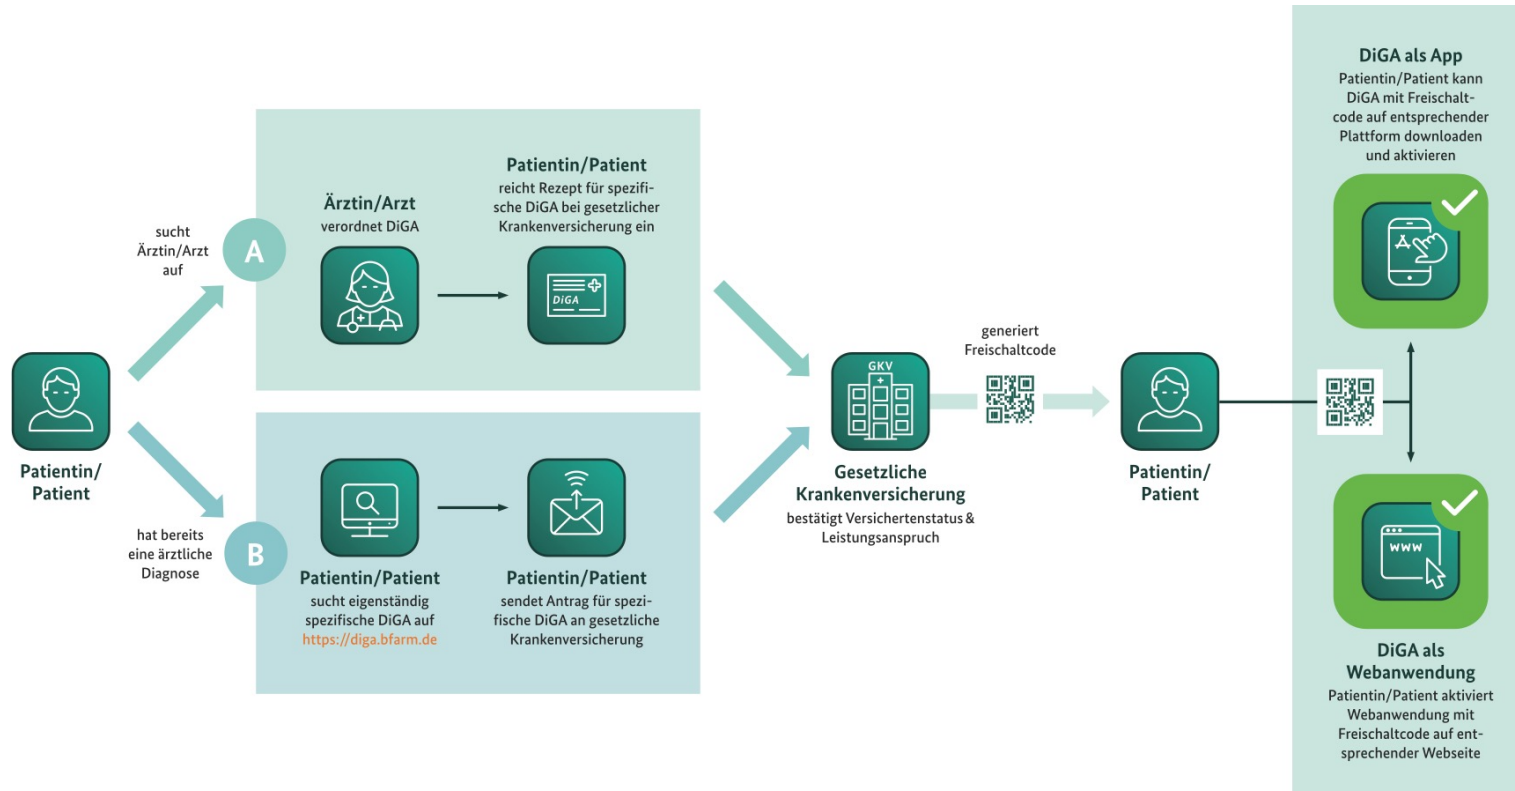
Patientin/
Patient

sucht Ärztin/Arzt auf

A

Ärztin/Arzt
verordnet DiGA

Patientin/Patient
reicht Rezept für spezifische DiGA bei gesetzlicher Krankenversicherung ein

DiGA

hat bereits eine ärztliche Diagnose

B

Patientin/Patient
sucht eigenständig spezifische DiGA auf https://diga.bfarm.de

Patientin/Patient
sendet Antrag für spezifische DiGA an gesetzliche Krankenversicherung

GKV

Gesetzliche Krankenversicherung
bestätigt Versichertenstatus & Leistungsanspruch

generiert Freischaltcode

Patientin/
Patient

DiGA als App
Patientin/Patient kann DiGA mit Freischaltcode auf entsprechender Plattform downloaden und aktivieren

WWW

DiGA als Webanwendung
Patientin/Patient aktiviert Webanwendung mit Freischaltcode auf entsprechender Webseite